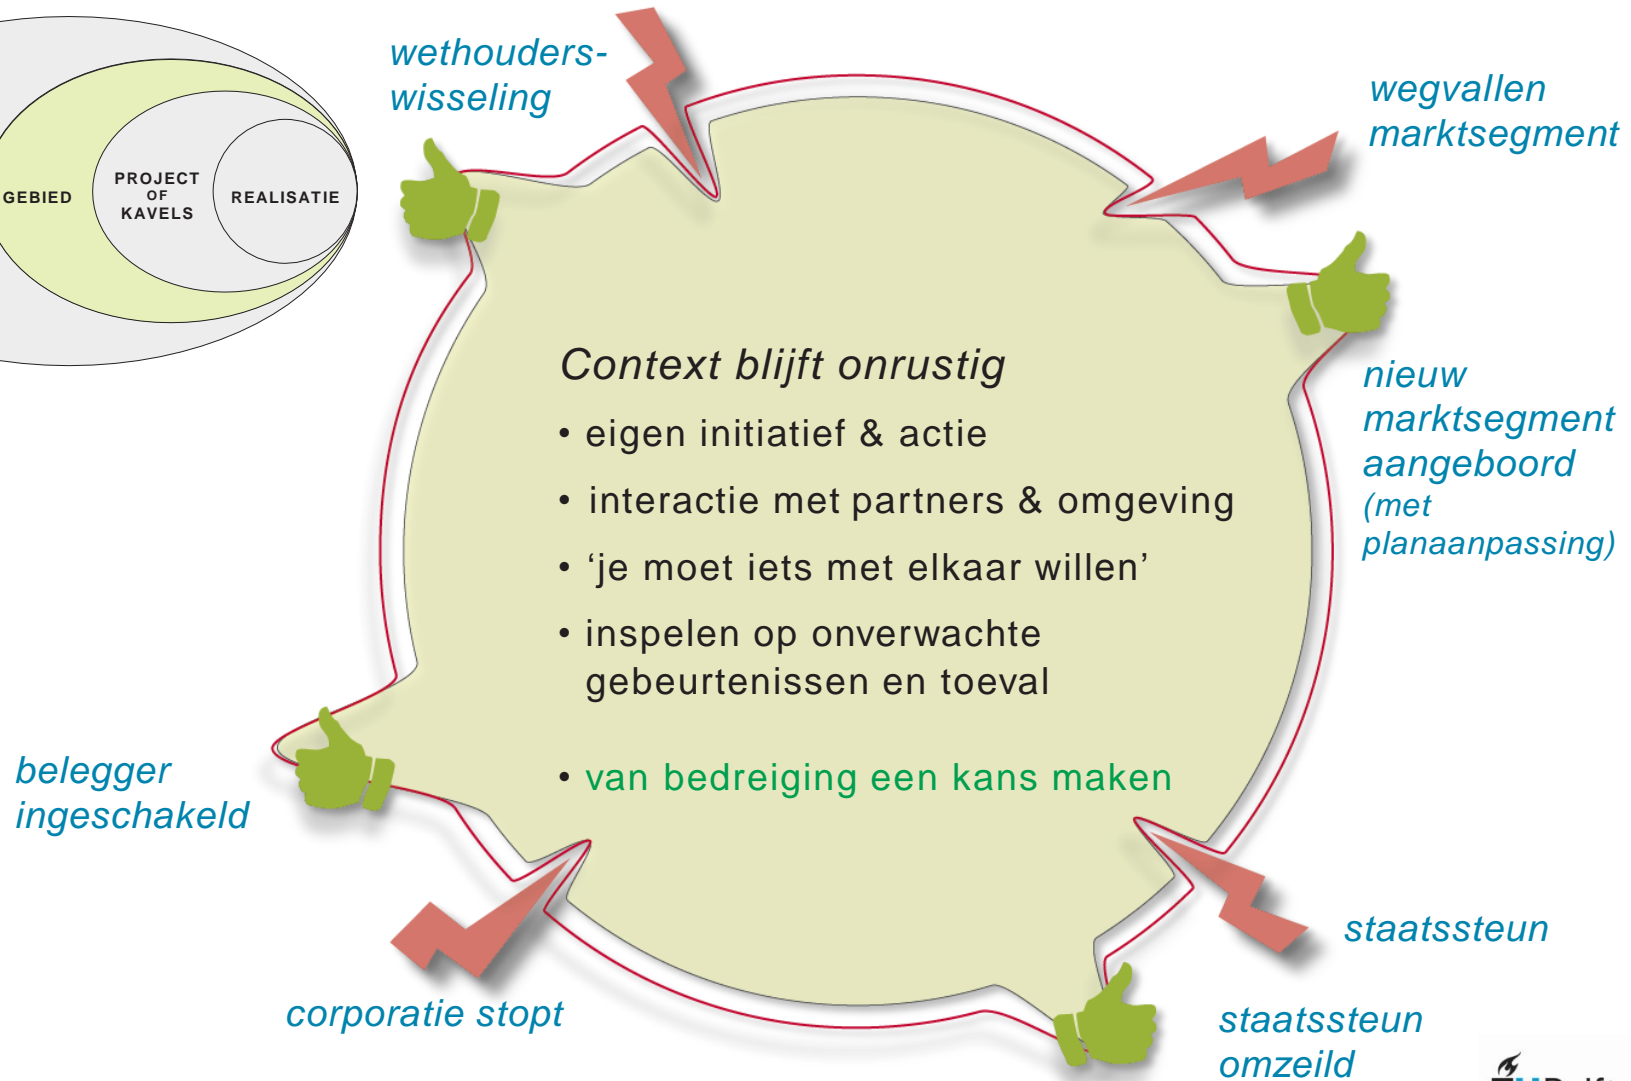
GEBIED

PROJECT OF KAVELS

REALISATIE

wethouders-wisseling

wegvallen marktsegment

Context blijft onrustig

• eigen initiatief & actie

• interactie met partners & omgeving

• ‘je moet iets met elkaar willen’

• inspelen op onverwachte gebeurtenissen en toeval

• van bedreiging een kans maken

nieuw marktsegment aangeboord (met planaanpassing)

belegger ingeschakeld

corporatie stopt

staatssteun

staatssteun omzeild